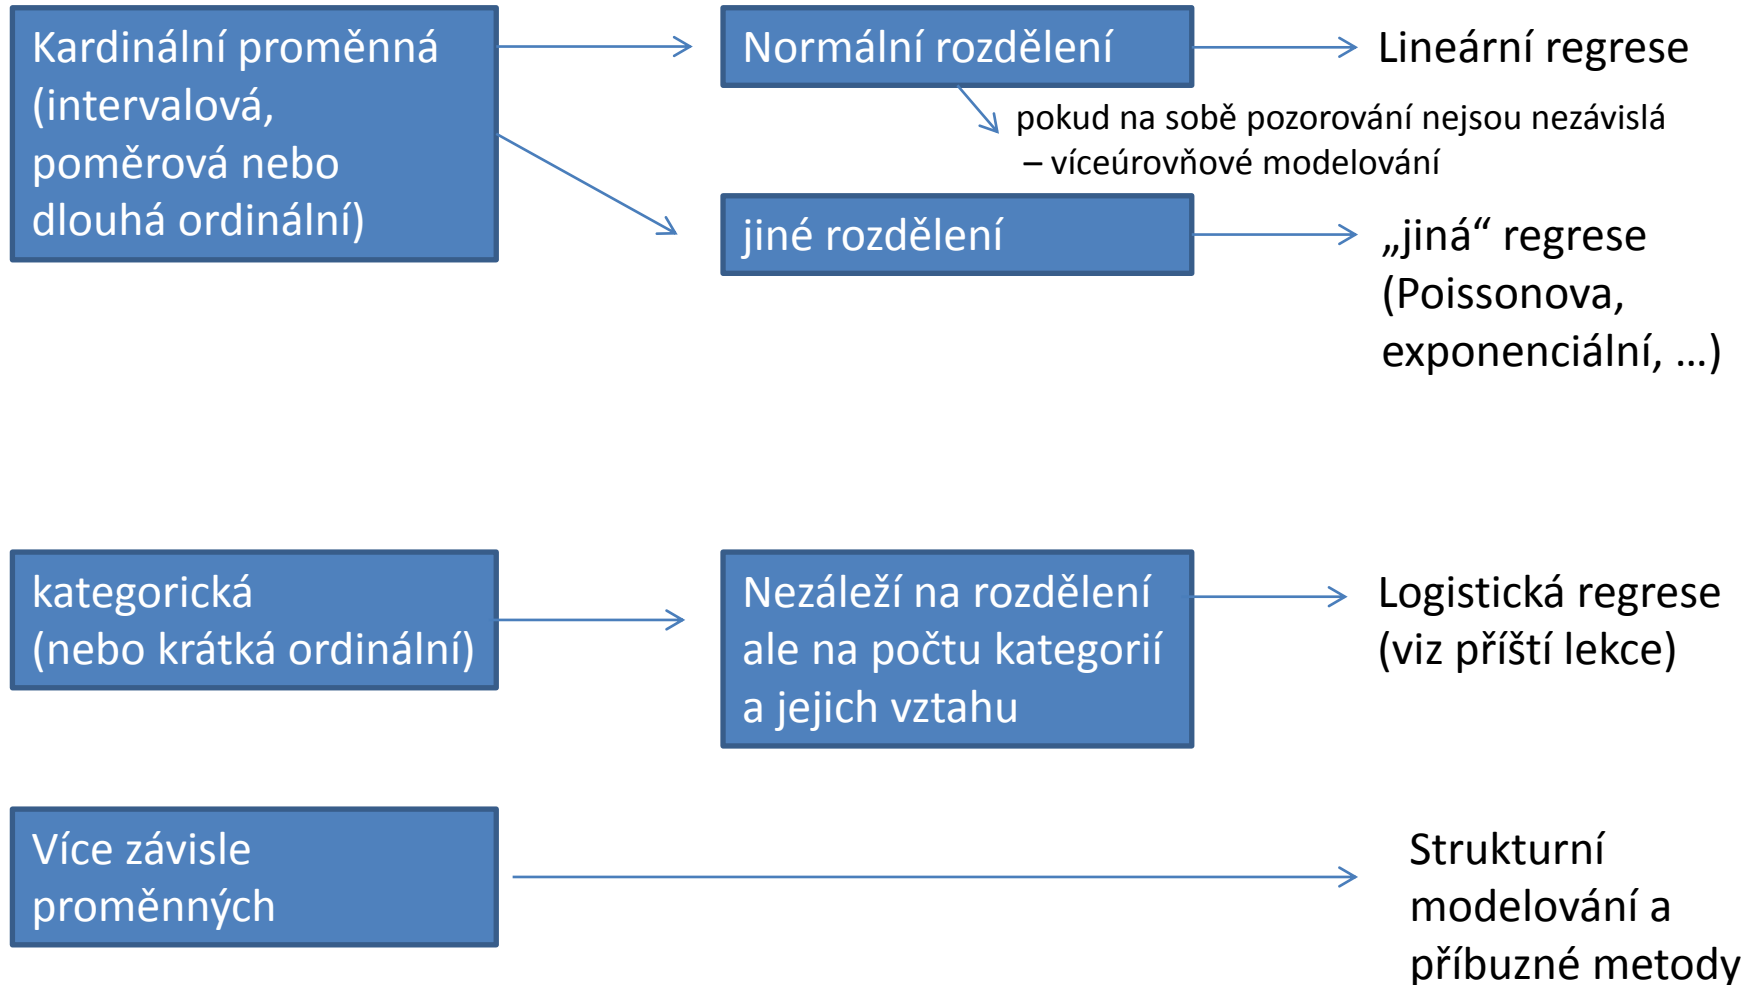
Kardinální proměnná (intervalová, poměrová nebo dlouhá ordinální)

Normální rozdělení

Lineární regrese

pokud na sobě pozorování nejsou nezávislá – víceúrovňové modelování

jiné rozdělení

„jiná“ regrese (Poissonova, exponenciální, …)

kategorická (nebo krátká ordinální)

Nezáleží na rozdělení ale na počtu kategorií a jejich vztahu

Logistická regrese (viz příští lekce)

Více závisle proměnných

Strukturní modelování a příbuzné metody